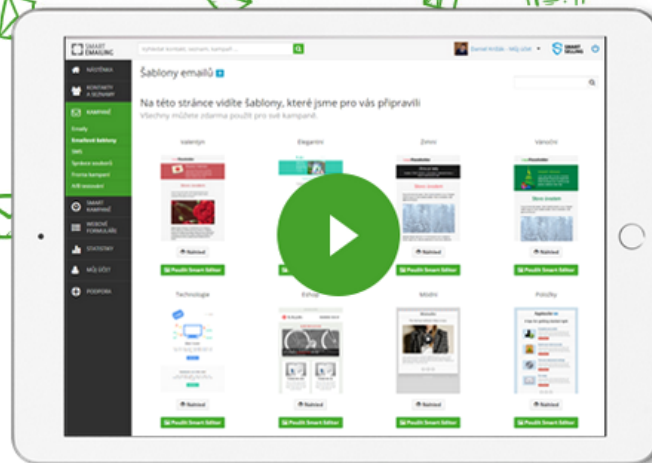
SMART EMAILING

Vyhledat kontakt, seznam, kampaň...

Daniel Kožák - Můj účet

NÁSTĚNKA

KONTAKTY A SEZNAMY

KAMPANĚ

Emaily

Emailové šablony

SMS

Správce souborů

Promo kampaní

Můj rozcestník

SMART KAMPANĚ

WEBOVÉ FORMULÁŘE

STATISTIKY

MŮJ ÚČET

PODPORA

Šablony emailů

Na této stránce vidíte šablony, které jsme pro vás připravili

Všechny můžete zdarma použít pro své kampaně.

Valentýn

Elegantní

Zimní

Vánoční

Náhled

Použít Smart Editor

Technologie

Eshop

Módní

Položky

Náhled

Použít Smart Editor

Náhled

Použít Smart Editor

Náhled

Použít Smart Editor

Náhled

Použít Smart Editor

Náhled

Použít Smart Editor

Náhled

Použít Smart Editor

Náhled

Použít Smart Editor

Náhled

Použít Smart Editor